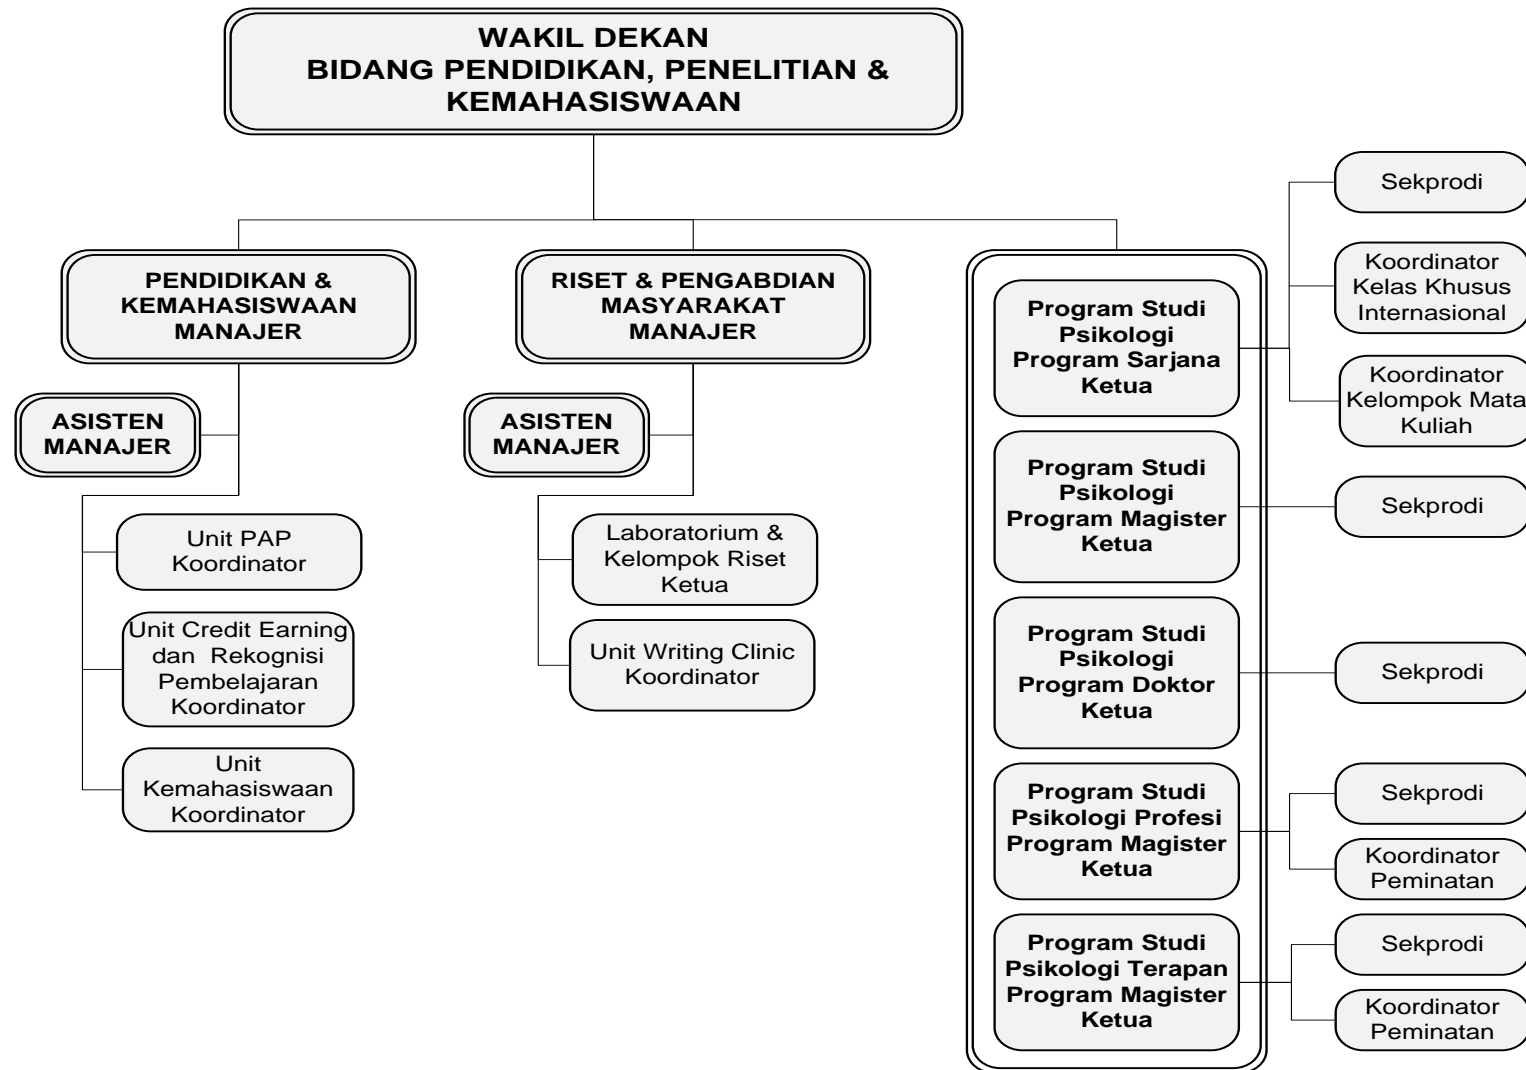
WAKIL DEKAN
BIDANG PENDIDIKAN, PENELITIAN & KEMAHASISWAAN

PENDIDIKAN & KEMAHASISWAAN MANAJER

ASISTEN MANAJER

Unit PAP Koordinator

Unit Credit Earning dan Rekognisi Pembelajaran Koordinator

Unit Kemahasiswaan Koordinator

RISET & PENGABDIAN MASYARAKAT MANAJER

ASISTEN MANAJER

Laboratorium & Kelompok Riset Ketua

Unit Writing Clinic Koordinator

Program Studi Psikologi Program Sarjana Ketua

Sekprodi

Koordinator Kelas Khusus Internasional

Koordinator Kelompok Mata Kuliah

Program Studi Psikologi Program Magister Ketua

Sekprodi

Program Studi Psikologi Program Doktor Ketua

Sekprodi

Program Studi Psikologi Profesi Program Magister Ketua

Sekprodi

Koordinator Peminatan

Program Studi Psikologi Terapan Program Magister Ketua

Sekprodi

Koordinator Peminatan